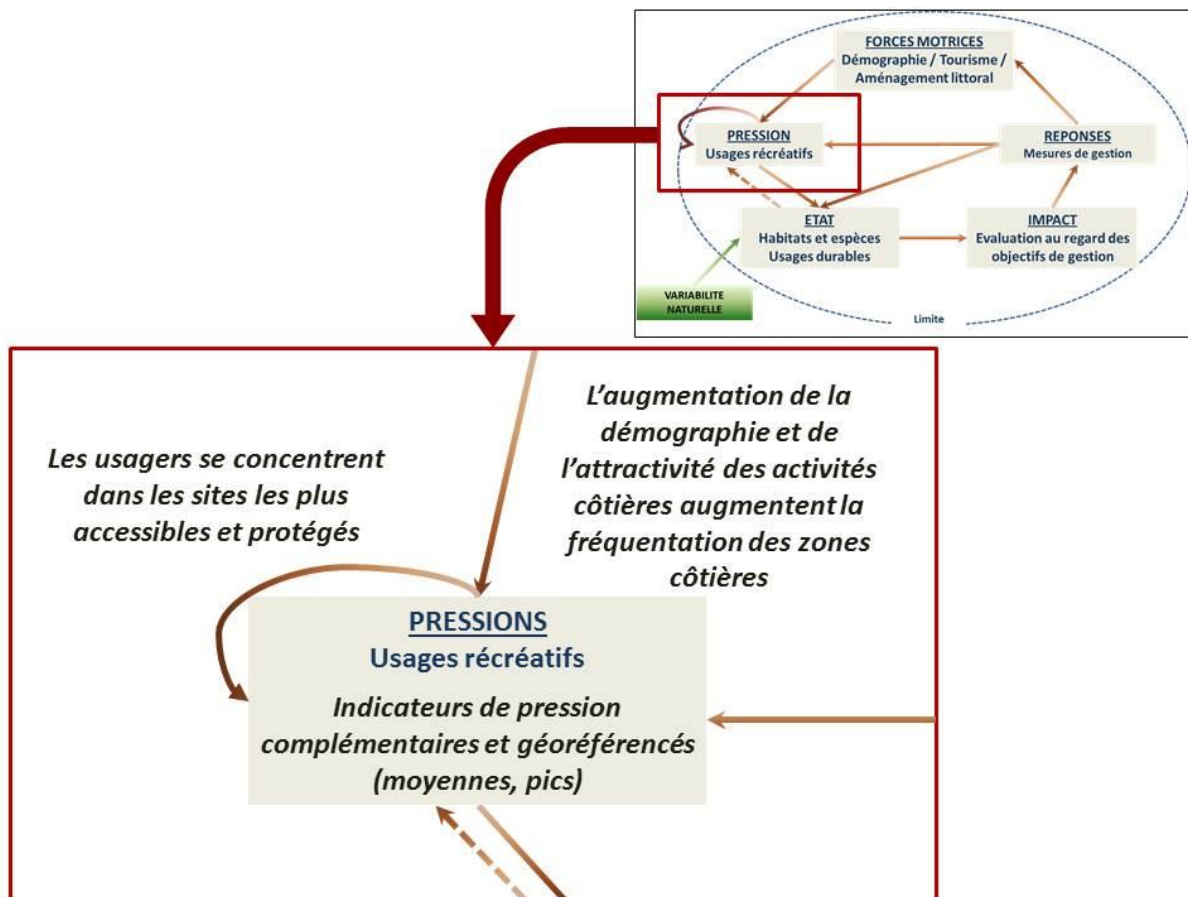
FORCES MOTRICES
Démographie / Tourisme / Aménagement littoral

PRESSION
Usages récréatifs

REPONSES
Mesures de gestion

ETAT
Habitats et espèces
Usages durables

IMPACT
Evaluation au regard des objectifs de gestion

VARIABILITE NATURELLE

Limite

Les usagers se concentrent dans les sites les plus accessibles et protégés

L'augmentation de la démographie et de l'attractivité des activités côtières augmentent la fréquentation des zones côtières

PRESSIONS
Usages récréatifs

Indicateurs de pression complémentaires et géoréférencés (moyennes, pics)